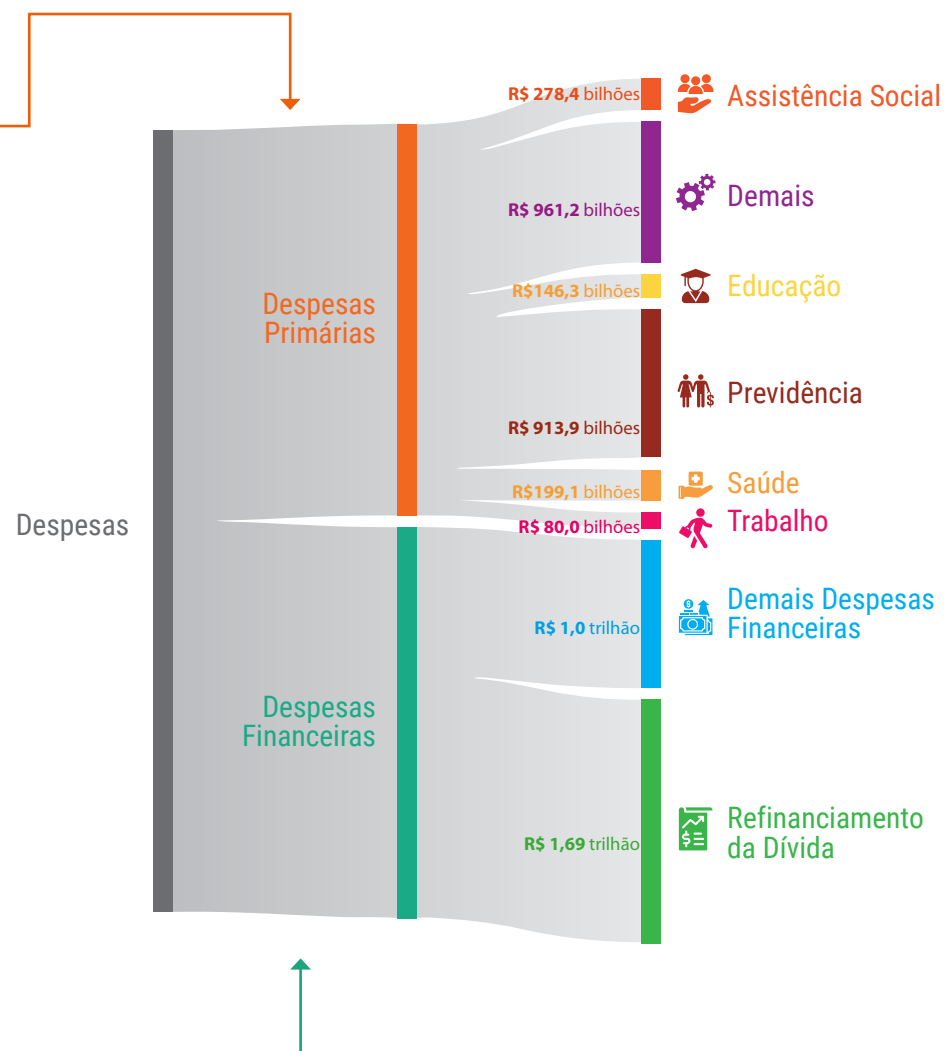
Despesas

Despesas Primárias

Despesas Financeiras

R$ 278,4 bilhões
Assistência Social

R$ 961,2 bilhões
Demais

R$146,3 bilhões
Educação

R$ 913,9 bilhões
Previdência

R$199,1 bilhões
Saúde

R$ 80,0 bilhões
Trabalho

R$ 1,0 trilhão
Demais Despesas Financeiras

R$ 1,69 trilhão
Refinanciamento da Dívida